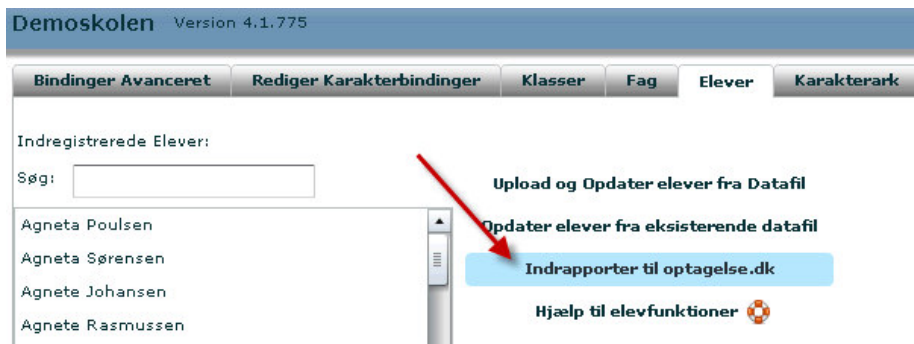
Demoskolen Version 4.1.775

Bindinger Avanceret | Rediger Karakterbindinger | Klasser | Fag | Elever | Karakterark

Indregistrerede Elever:

Søg:

Agneta Poulsen
Agneta Sørensen
Agnete Johansen
Agnete Rasmussen

Upload og Opdater elever fra Datafil

Opdater elever fra eksisterende datafil

Indrapporter til optagelse.dk

Hjælp til elevfunktioner